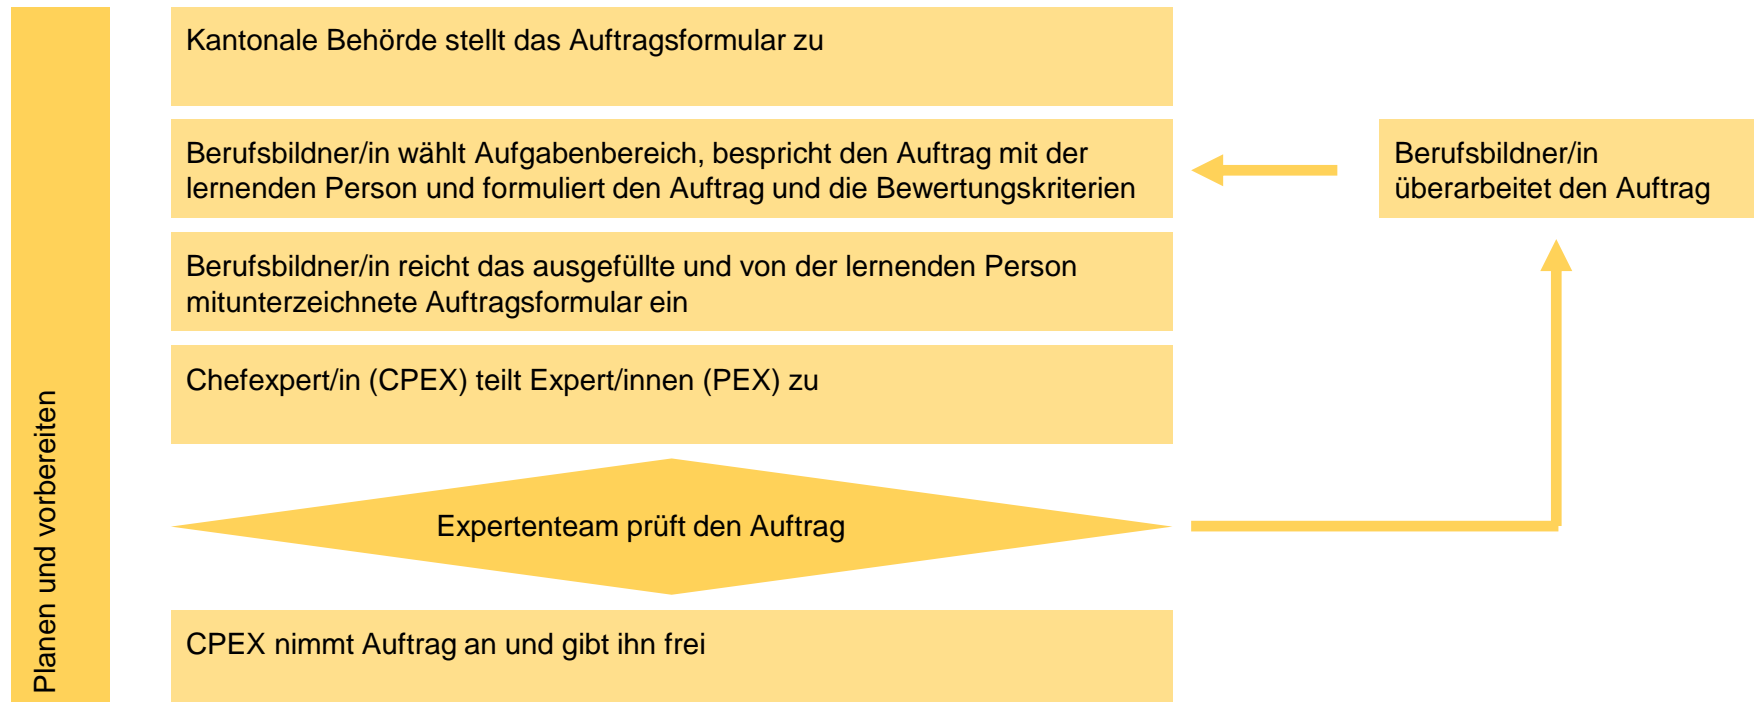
Planen und vorbereiten

Kantonale Behörde stellt das Auftragsformular zu

Berufsbildner/in wählt Aufgabenbereich, bespricht den Auftrag mit der lernenden Person und formuliert den Auftrag und die Bewertungskriterien

Berufsbildner/in überarbeitet den Auftrag

Berufsbildner/in reicht das ausgefüllte und von der lernenden Person mitunterzeichnete Auftragsformular ein

Chefexpert/in (CPEX) teilt Expert/innen (PEX) zu

Expertenteam prüft den Auftrag

CPEX nimmt Auftrag an und gibt ihn frei